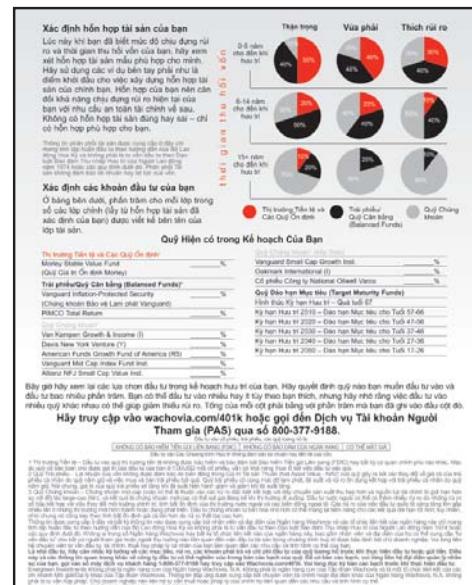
Xác định hỗn hợp tài sản của bạn

Lúc này khi bạn đã biết mức độ chịu đựng rủi ro và thời gian thu hồi vốn của bạn, hãy xem xét hỗn hợp tài sản nào phù hợp cho mình. Hãy sử dụng các ví dụ bên tay phải như là điểm khởi đầu cho việc xây dựng hỗn hợp tài sản của chính bạn. Hỗn hợp của bạn nên cân đối khả năng chịu đựng rủi ro hiện tại của bạn với nhu cầu an toàn tài chính về sau. Không có hỗn hợp tài sản đúng hay sai – chỉ có hỗn hợp phù hợp cho bạn.

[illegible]

Xác định các khoản đầu tư của bạn

Ở bảng bên dưới, phân trăm cho mỗi lớp trong số các lớp chính (tây từ hỗn hợp tài sản đã xác định của bạn) được viết kế bên tên của lớp tài sản.

Thận trọng | Vừa phải | Thích rủi ro

0-5 năm cho đến khi hưu trí

6-14 năm cho đến khi hưu trí

15+ năm cho đến khi hưu trí

thời gian thu hồi vốn

Thị trường Tiền tệ và Các Quỹ Ổn định | Trái phiếu/ Quỹ Cân bằng (Balanced Funds) | Quỹ Chứng khoán

Quỹ Hiện có trong Kế hoạch Của Bạn

| Thị trường Tiền tệ và Các Quỹ Ổn định | | Vanguard Small Cap Growth Instl. | % |
|---|---|---|---|
| Money Stable Value Fund (Quỹ Giá trị Ổn định Money) | % | Oakmark International (I) | % |
| Trái phiếu/Quỹ Cân bằng (Balanced Funds) | | Cổ phiếu Công ty National Oilwell Varco | % |
| Vanguard Inflation-Protected Security (Chứng khoán Bảo vệ Lạm phát Vanguard) | % | Quỹ Đáo hạn Mục tiêu (Target Maturity Funds) | |
| PIMCO Total Return | % | Hình thức Kỳ hạn Hưu trí – Quỹ tuổi 67 | |
| Quỹ Chứng khoán | | Kỳ hạn Hưu trí 2010 – Đáo hạn Mục tiêu cho Tuổi 57-66 | % |
| Van Kampen Growth & Income (I) | % | Kỳ hạn Hưu trí 2020 – Đáo hạn Mục tiêu cho Tuổi 47-56 | % |
| Davis New York Venture (Y) | % | Kỳ hạn Hưu trí 2030 – Đáo hạn Mục tiêu cho Tuổi 37-46 | % |
| American Funds Growth Fund of America (R5) | % | Kỳ hạn Hưu trí 2040 – Đáo hạn Mục tiêu cho Tuổi 27-36 | % |
| Vanguard Mid Cap Index Fund Inst. | % | Kỳ hạn Hưu trí 2050 – Đáo hạn Mục tiêu cho Tuổi 17-26 | % |
| Allianz NFJ Small Cap Value Inst. | % | | |

Bây giờ hãy xem lại các lựa chọn đầu tư trong kế hoạch hưu trí của bạn. Hãy quyết định quỹ nào bạn muốn đầu tư vào và đầu tư bao nhiêu phần trăm. Bạn có thể đầu tư vào nhiều hay ít tùy theo bạn thích, nhưng hãy nhớ rằng việc đầu tư vào nhiều quỹ khác nhau có thể giúp giảm thiểu rủi ro. Tổng của mỗi cột phải bằng với phần trăm mà bạn đã ghi vào đầu cột đó.

Hãy truy cập vào wachovia.com/401k hoặc gọi đến Dịch vụ Tài khoản Người Tham gia (PAS) qua số 800-377-9188.

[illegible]

KHÔNG CÓ BẢO HIỂM TIỀN GỬI LIÊN BANG (FDIC) | KHÔNG CÓ BẢO LÃNH CỦA NGÂN HÀNG | CÓ THỂ MẤT GIÁ

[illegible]